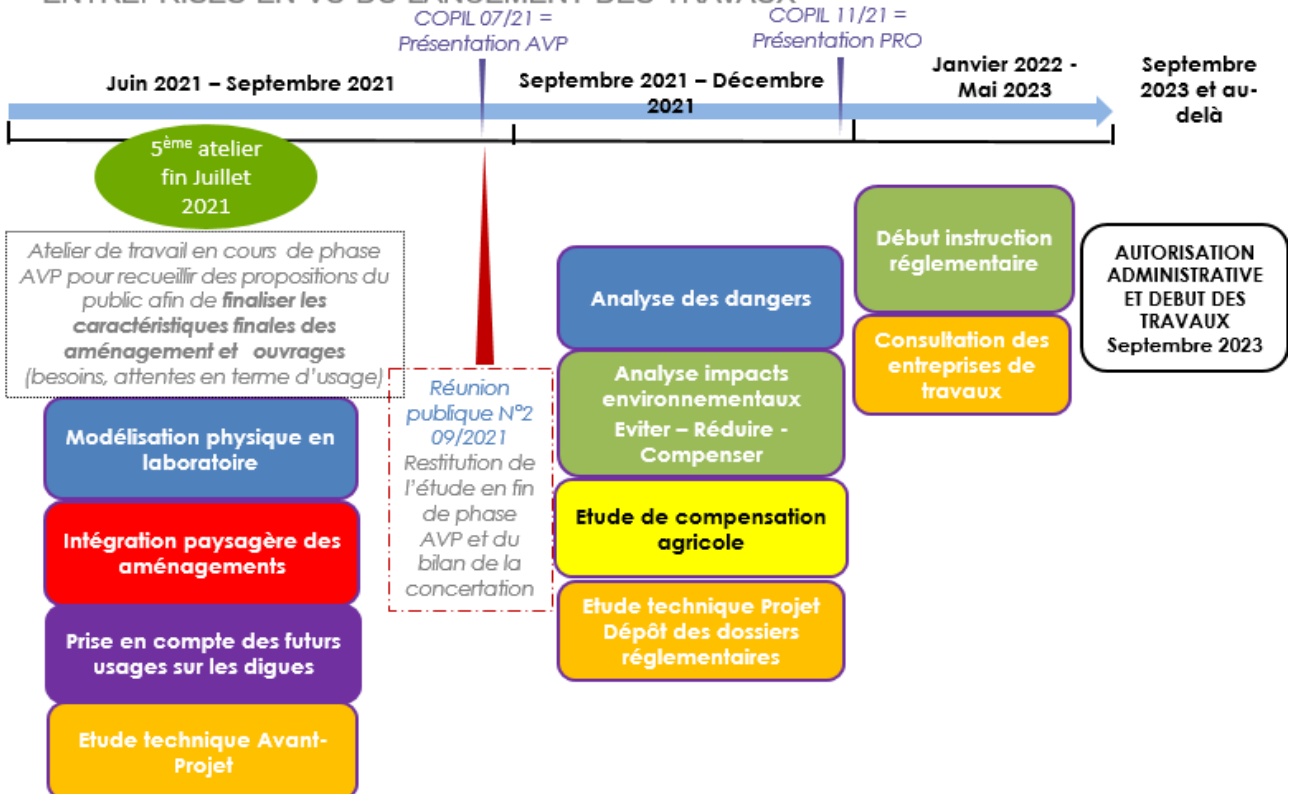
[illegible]

COPIL 07/21 = Présentation AVP

COPIL 11/21 = Présentation PRO

Juin 2021 – Septembre 2021

Septembre 2021 – Décembre 2021

Janvier 2022 - Mai 2023

Septembre 2023 et au-delà

5$^{ème}$ atelier fin Juillet 2021

Atelier de travail en cours de phase AVP pour recueillir des propositions du public afin de **finaliser les caractéristiques finales des aménagement et ouvrages** (besoins, attentes en terme d'usage)

Modélisation physique en laboratoire

Intégration paysagère des aménagements

Prise en compte des futurs usages sur les digues

Etude technique Avant-Projet

Réunion publique N°2 09/2021 Restitution de l'étude en fin de phase AVP et du bilan de la concertation

Analyse des dangers

Analyse impacts environnementaux Eviter – Réduire - Compenser

Etude de compensation agricole

Etude technique Projet Dépôt des dossiers réglementaires

Début instruction réglementaire

Consultation des entreprises de travaux

AUTORISATION ADMINISTRATIVE ET DEBUT DES TRAVAUX Septembre 2023